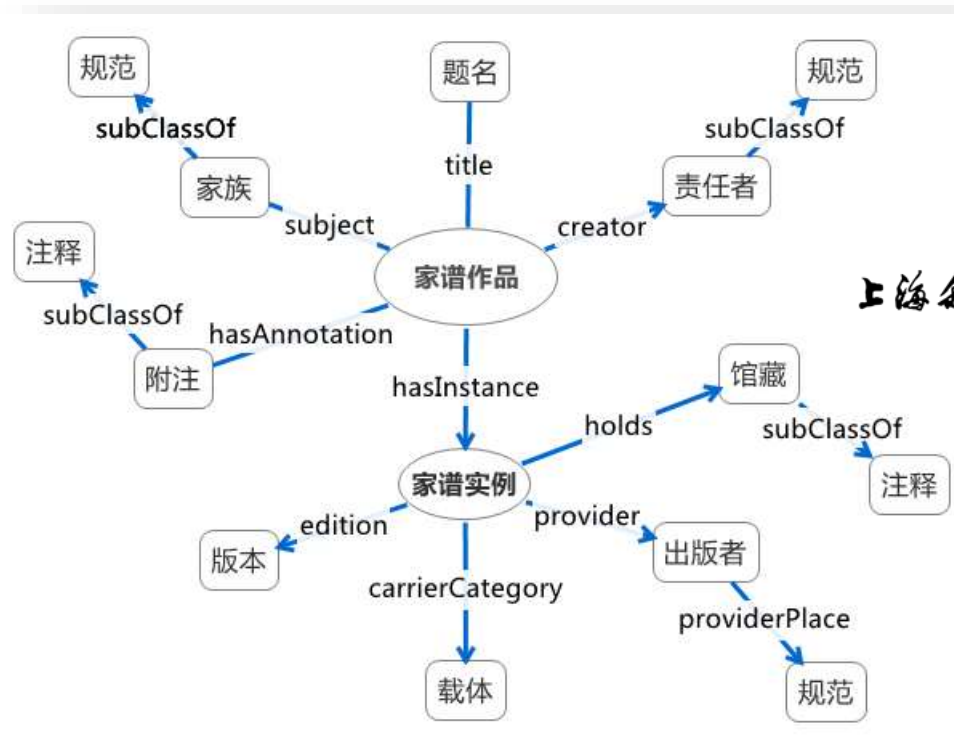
规范

subClassOf

家族

subject

题名

title

规范

subClassOf

责任者

creator

注释

subClassOf

hasAnnotation

附注

家谱作品

上海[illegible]

hasInstance

馆藏

holds

subClassOf

注释

家谱实例

edition

版本

provider

出版者

carrierCategory

providerPlace

载体

规范